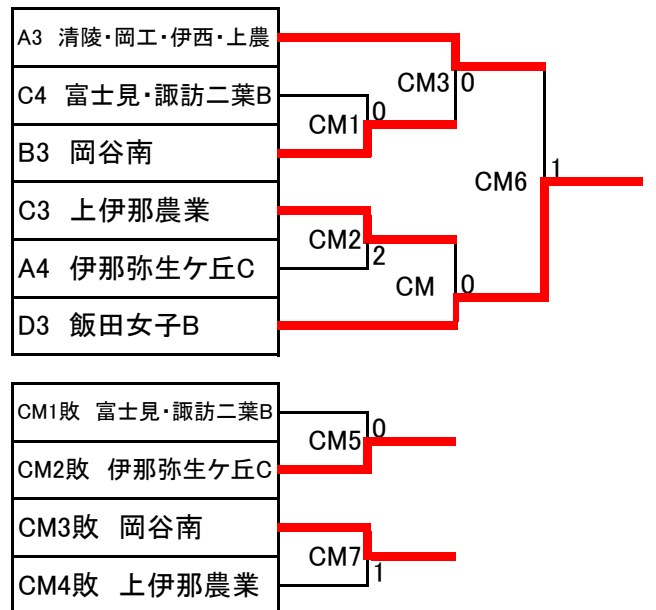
A3 清陵・岡工・伊西・上農

C4 富士見・諏訪二葉B

B3 岡谷南

C3 上伊那農業

A4 伊那弥生ケ丘C

D3 飯田女子B

CM1 0

CM2 2

CM3 0

CM 0

CM6 1

CM1敗 富士見・諏訪二葉B

CM2敗 伊那弥生ケ丘C

CM3敗 岡谷南

CM4敗 上伊那農業

CM5 0

CM7 1